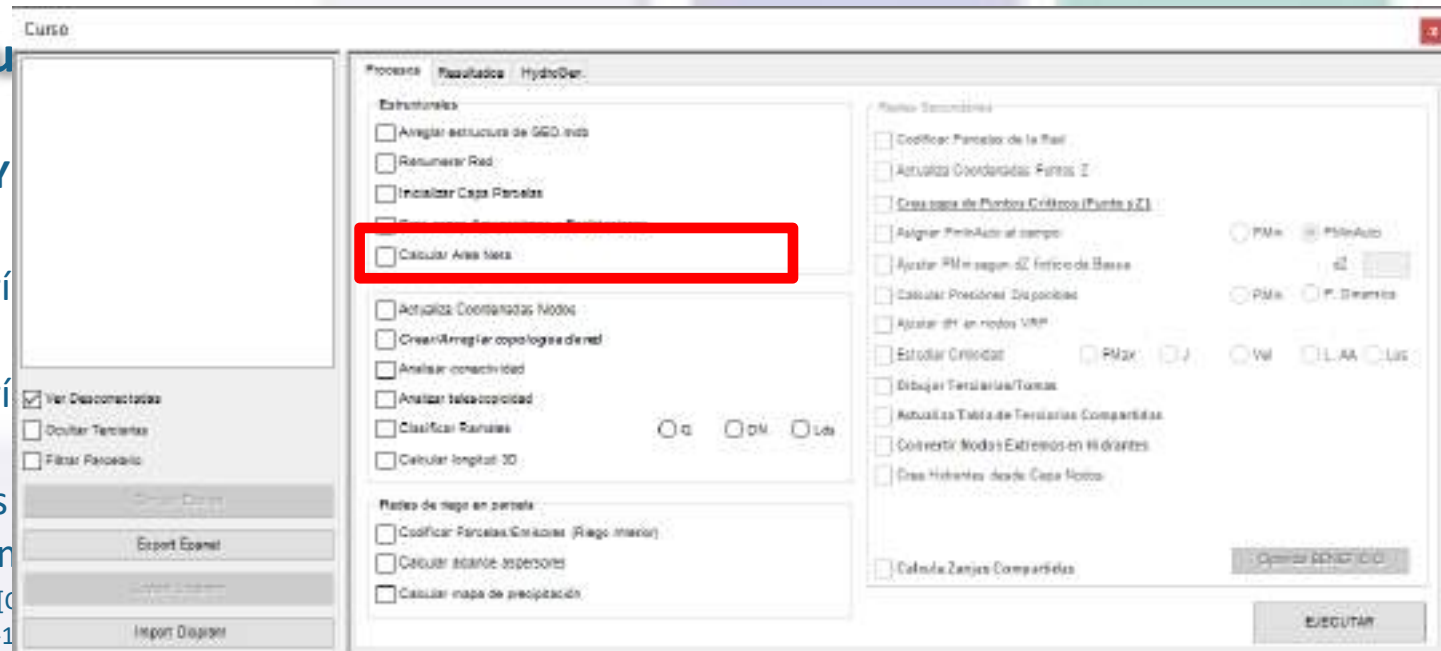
Curso

Procesos | Resultados | HydroGen

Estructurales
Arreglar estructura de GEO.mdb
Renumerar Red
Inicializar Capa Parcelas
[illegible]
Calcular Area Neta

Actualiza Coordenadas Nodos
Crear/Arreglar topologia de red
Analizar conectividad
Analizar telescopicidad
Clasificar Ramales
Q
DN
Lds
Calcular longitud 3D

Redes de riego en parcela
Codificar Parcelas/Emisores (Riego interior)
Calcular alcance aspersores
Calcular mapa de precipitación

Redes Secundarias
Codificar Parcelas de la Red
Actualiza Coordenadas Puntos Z
Crea capa de Puntos Críticos (Punto y Z)
Asignar PminAuto al campo
PMin
PMinAuto
Ajustar PMin segun dZ hidrico de Bassa
dZ
Calcular Presiones Disponibles
PMin
P. Dinamica
Ajustar dH en nodos VRP
Estudiar Criticidad
PMax
J
Vel
L. AA
Lus
Dibujar Terciarias/Tomas
Actualiza Tabla de Terciarias Compartidas
Convertir Nodos Extremos en Hidrantes
Crea Hidrantes desde Capa Nodos

Calcula Zanjas Compartidas
Optimizar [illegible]

EJECUTAR

Ver Desconectados
Ocultar Terciarias
Filtrar Parcelario
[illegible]
Export Epanet
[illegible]
Import Diagram